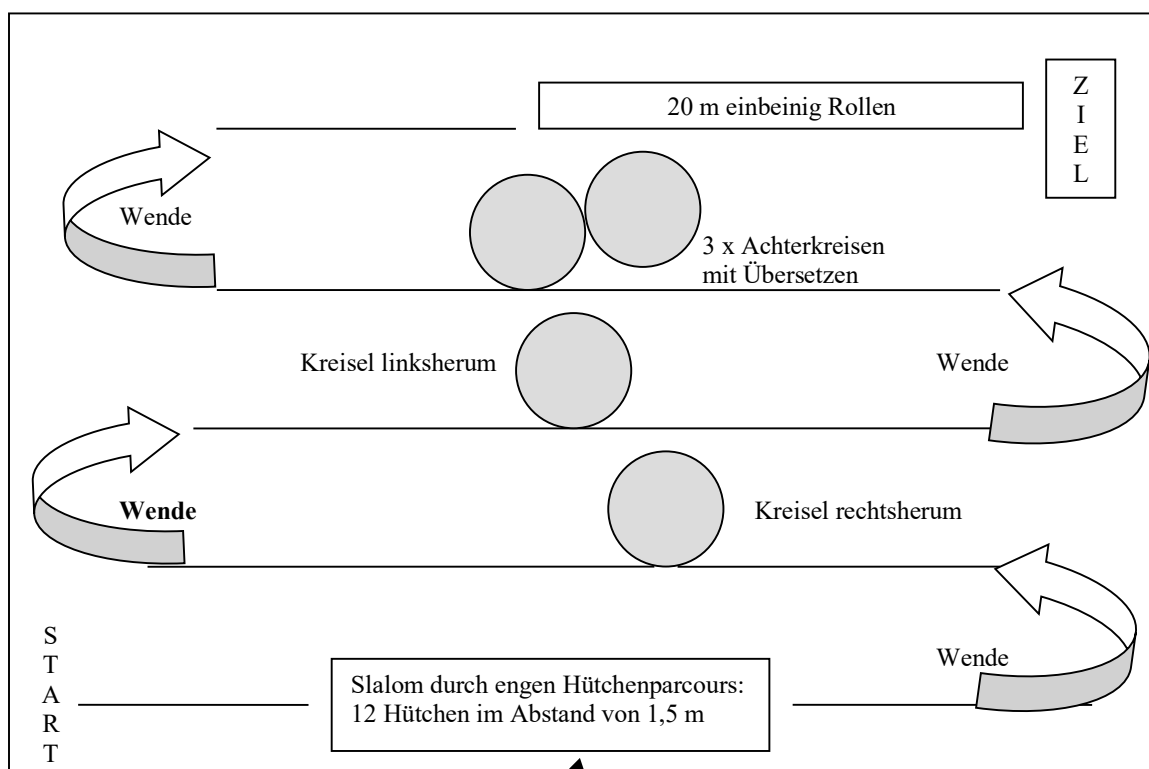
20 m einbeinig Rollen

Z
I
E
L

Wende

3 x Achterkreisen mit Übersetzen

Kreisel linksherum

Wende

Wende

Kreisel rechtsherum

S
T
A
R
T

Wende

Slalom durch engen Hütchenparcours: 12 Hütchen im Abstand von 1,5 m